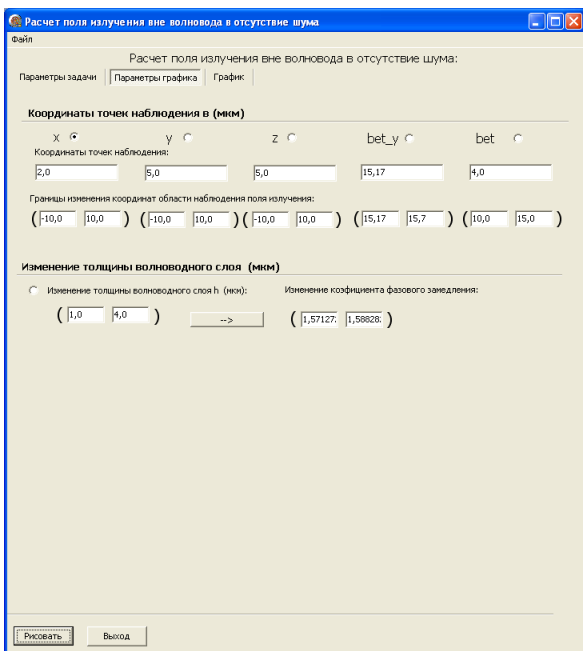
Расчет поля излучения вне волновода в отсутствие шума

Файл

Расчет поля излучения вне волновода в отсутствие шума:

Параметры задачи | Параметры графика | График

Координаты точек наблюдения в (мкм)

x ⦿ y ○ z ○ bet_y ○ bet ○

Координаты точек наблюдения:

2,0 | 5,0 | 5,0 | 15,17 | 4,0

Границы изменения координат области наблюдения поля излучения:

( -10,0 10,0 ) ( -10,0 10,0 ) ( -10,0 10,0 ) ( 15,17 15,7 ) ( 10,0 15,0 )

Изменение толщины волноводного слоя (мкм)

○ Изменение толщины волноводного слоя h (мкм):

( 1,0 4,0 )

-->

Изменение коэфициента фазового замедления:

( 1,57127 1,58828 )

Рисовать

Выход